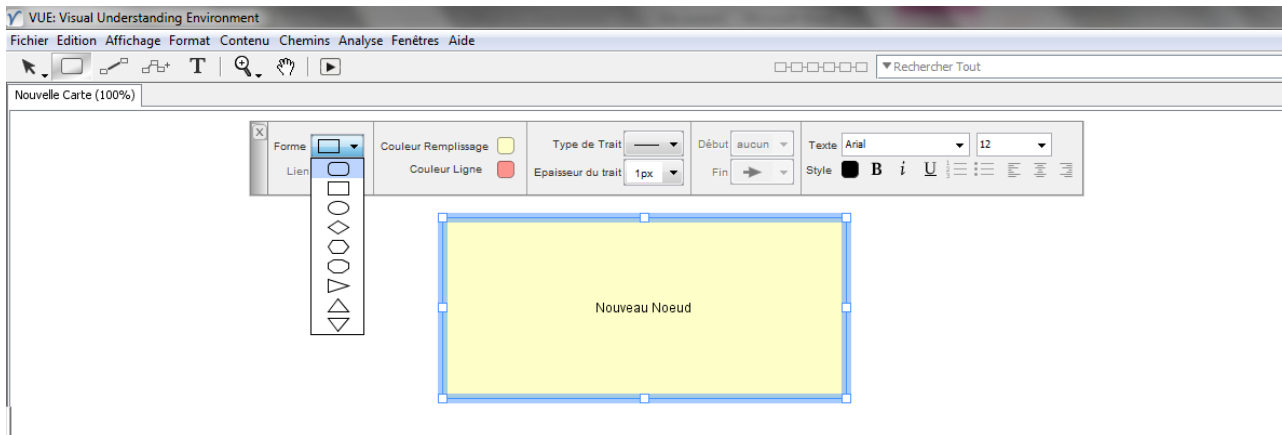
VUE: Visual Understanding Environment

Fichier Edition Affichage Format Contenu Chemins Analyse Fenêtres Aide

T

▼Rechercher Tout

Nouvelle Carte (100%)

X

Forme

Lien

Couleur Remplissage

Couleur Ligne

Type de Trait

Epaisseur du trait 1px

Début aucun

Fin

Texte Arial 12

Style B i U

Nouveau Noeud